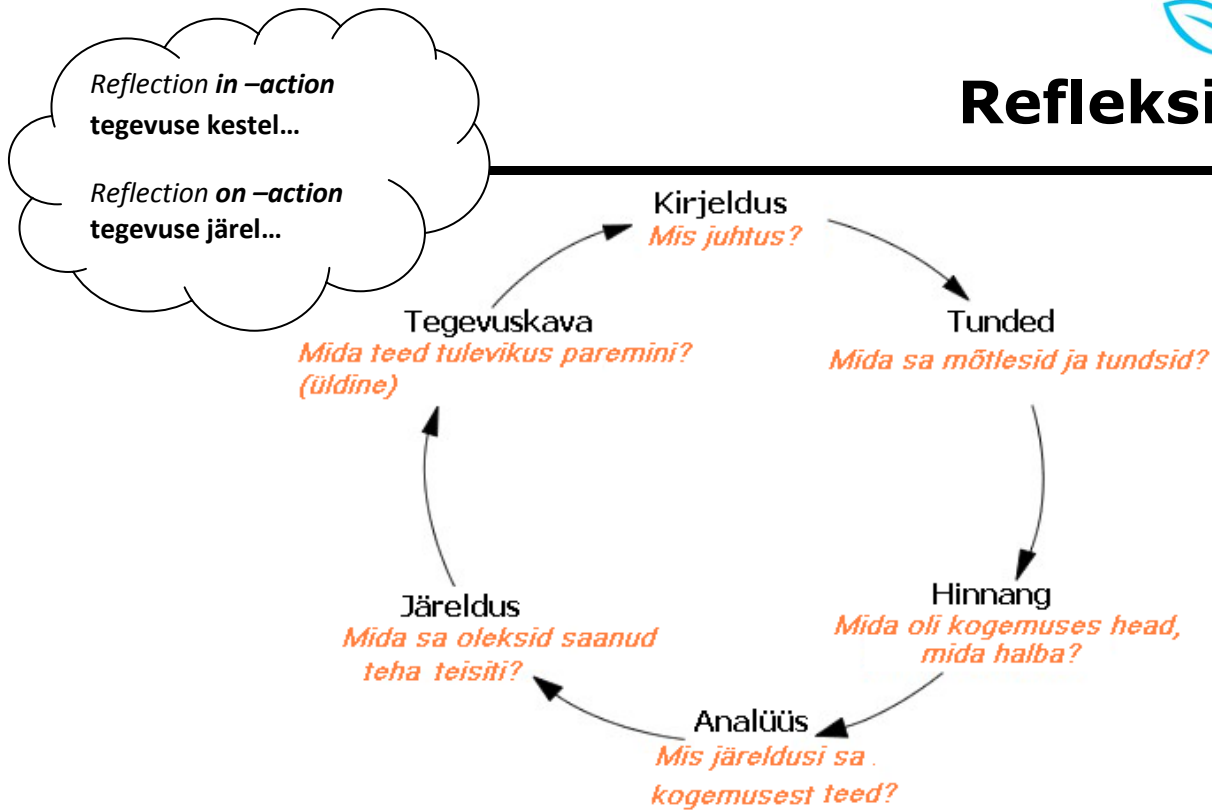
Refleksi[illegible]

Reflection **in –action**
**tegevuse kestel…**

Reflection **on –action**
**tegevuse järel…**

Kirjeldus
Mis juhtus?

Tunded
Mida sa mõtlesid ja tundsid?

Hinnang
Mida oli kogemuses head, mida halba?

Analüüs
Mis järeldusi sa . kogemusest teed?

Järeldus
Mida sa oleksid saanud teha teisiti?

Tegevuskava
Mida teed tulevikus paremini? (üldine)